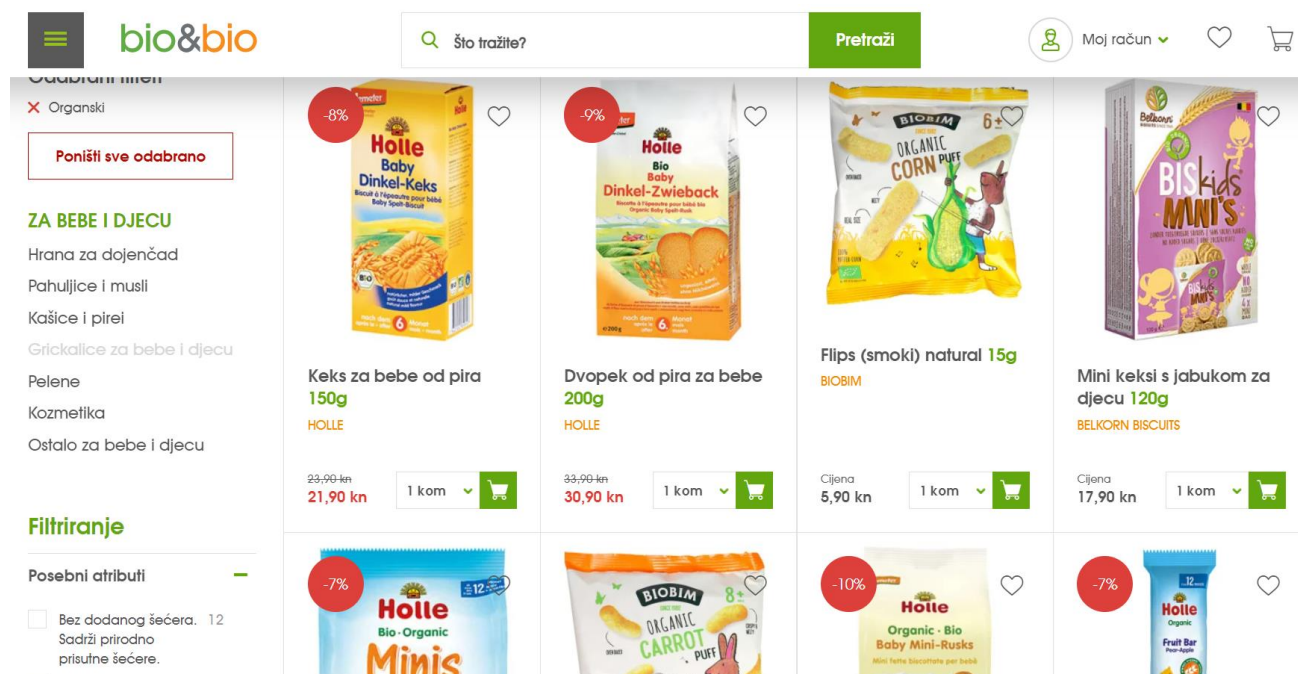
bio&bio

Što tražite?

Pretraži

Moj račun

Odabrani filteri

Organski

Poništi sve odabrano

ZA BEBE I DJECU

Hrana za dojenčad

Pahuljice i musli

Kašice i pirei

Grickalice za bebe i djecu

Pelene

Kozmetika

Ostalo za bebe i djecu

Filtriranje

Posebni atributi

Bez dodanog šećera. Sadrži prirodno prisutne šećere. 12

-8%

Holle Baby Dinkel-Keks

Keks za bebe od pira 150g

HOLLE

23,90 kn
21,90 kn

1 kom

-9%

Holle Bio Baby Dinkel-Zwieback

Dvopek od pira za bebe 200g

HOLLE

33,90 kn
30,90 kn

1 kom

BIOBIM ORGANIC CORN PUFF 6+

Flips (smoki) natural 15g

BIOBIM

Cijena
5,90 kn

1 kom

Belkorn BISkids MINI'S

Mini keksi s jabukom za djecu 120g

BELKORN BISCUITS

Cijena
17,90 kn

1 kom

-7%

Holle Bio-Organic Minis 12

BIOBIM ORGANIC CARROT PUFF 8+

-10%

Holle Organic · Bio Baby Mini-Rusks

-7%

Holle Organic Fruit Bar Pear-Apple 12